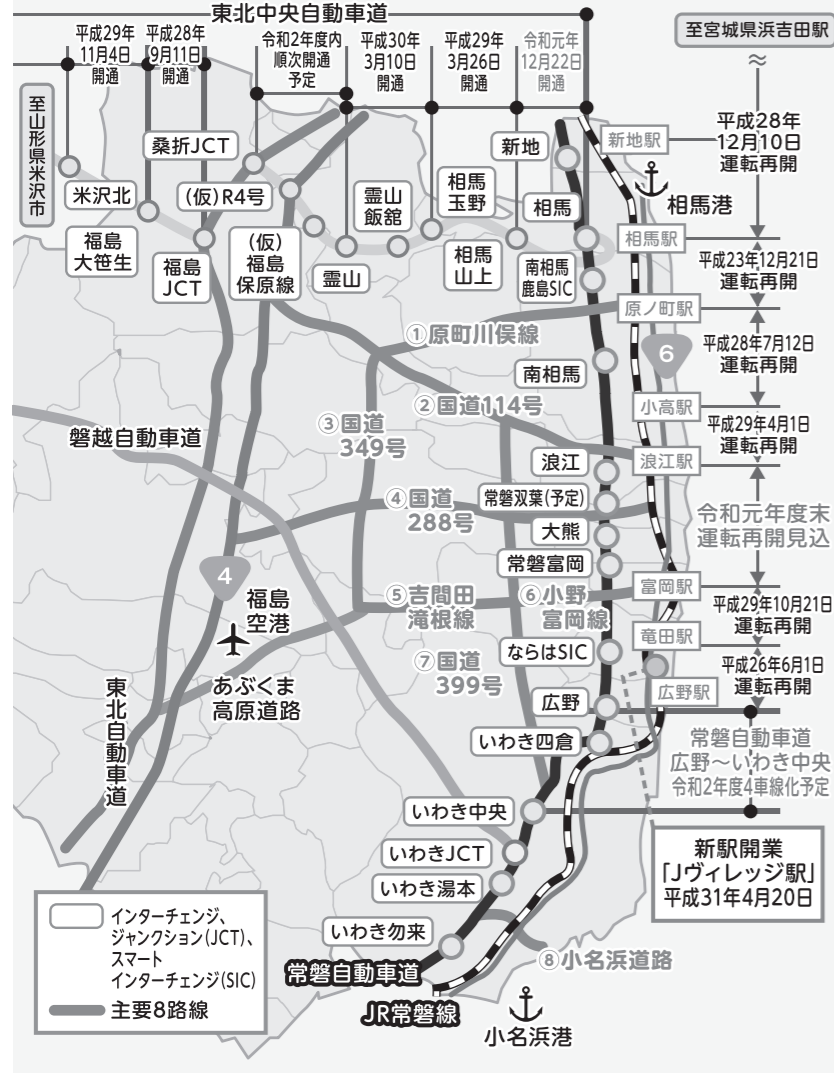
東北中央自動車道

平成29年11月4日開通

平成28年9月11日開通

令和2年度内順次開通予定

平成30年3月10日開通

平成29年3月26日開通

令和元年12月22日開通

至宮城県浜吉田駅

至山形県米沢市

桑折JCT

新地

新地駅

平成28年12月10日運転再開

米沢北

(仮)R4号

霊山飯舘

相馬玉野

相馬

相馬港

福島大笹生

福島JCT

(仮)福島保原線

霊山

相馬山上

南相馬鹿島SIC

相馬駅

平成23年12月21日運転再開

原ノ町駅

①原町川俣線

平成28年7月12日運転再開

6

南相馬

③国道349号

②国道114号

小高駅

平成29年4月1日運転再開

磐越自動車道

浪江

浪江駅

④国道288号

常磐双葉(予定)

令和元年度末運転再開見込

大熊

常磐富岡

4

福島空港

⑤吉間田滝根線

⑥小野富岡線

富岡駅

平成29年10月21日運転再開

竜田駅

ならはSIC

平成26年6月1日運転再開

⑦国道399号

東北自動車道

あぶくま高原道路

広野

広野駅

常磐自動車道 広野～いわき中央 令和2年度4車線化予定

いわき四倉

いわき中央

新駅開業「Jヴィレッジ駅」平成31年4月20日

いわきJCT

いわき湯本

インターチェンジ、ジャンクション(JCT)、スマートインターチェンジ(SIC)

主要8路線

いわき勿来

常磐自動車道

⑧小名浜道路

JR常磐線

小名浜港